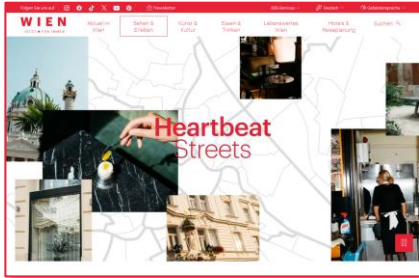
Folgen Sie uns auf
Newsletter
B2B Services
Deutsch
Gebietsimpressum

WIEN
JETZT · FÜR IMMER

Aktuell in Wien
Sehen & Erleben
Kunst & Kultur
Essen & Trinken
Lebenswertes Wien
Hotels & Reservierung
Suchen

Heartbeat
Streets